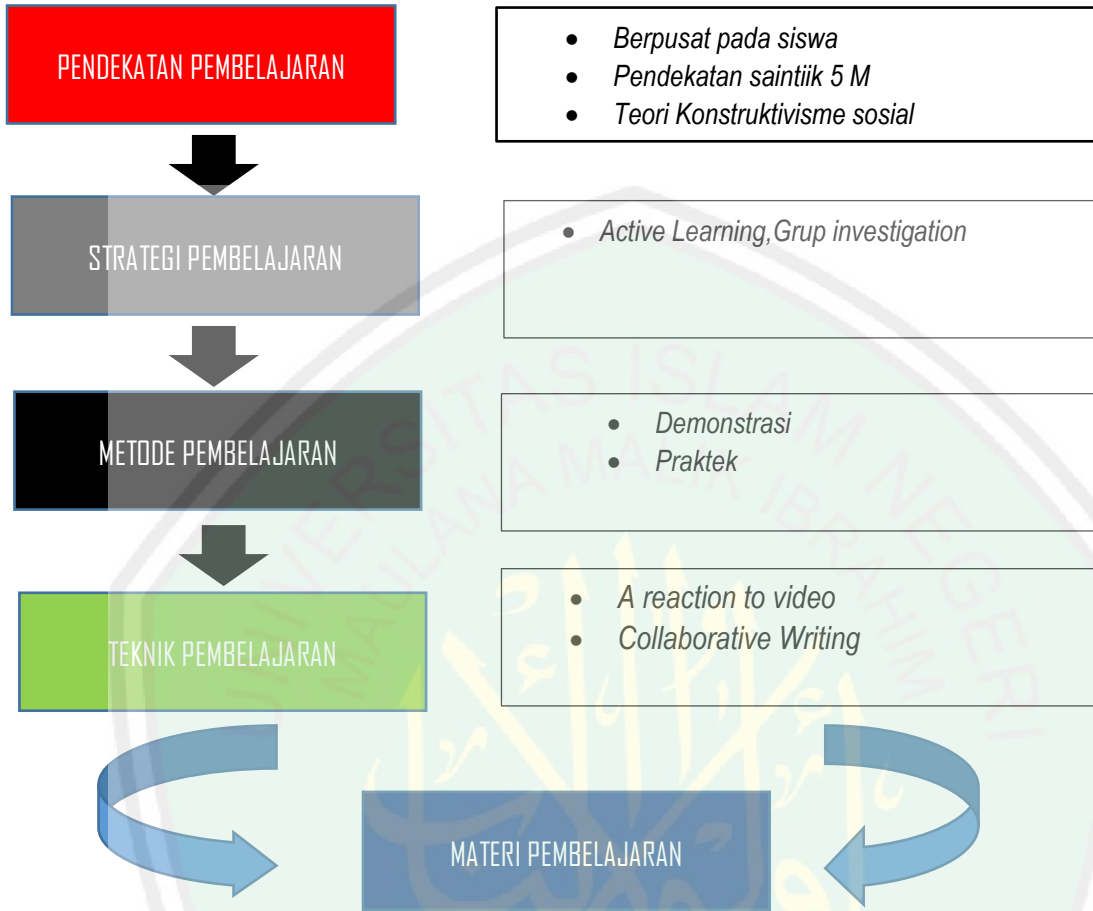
PENDEKATAN PEMBELAJARAN

- Berpusat pada siswa
- Pendekatan saintiik 5 M
- Teori Konstruktivisme sosial

STRATEGI PEMBELAJARAN

- Active Learning,Grup investigation

METODE PEMBELAJARAN

- Demonstrasi
- Praktek

TEKNIK PEMBELAJARAN

- A reaction to video
- Collaborative Writing

MATERI PEMBELAJARAN

UNIVERSITAS ISLAM NEGERI MAULANA MALIK IBRAHIM